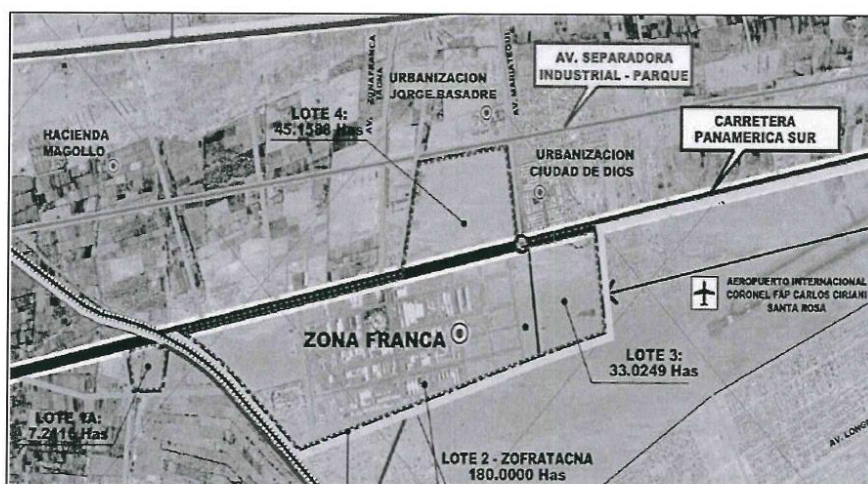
AV. SEPARADORA INDUSTRIAL - PARQUE

CARRETERA PANAMERICA SUR

URBANIZACION JORGE BASADRE

AV. ZOFRATACNA

AV. MARIATEGUI

LOTE 4: 45.1588 Has

HACIENDA MAGOLLO

URBANIZACION CIUDAD DE DIOS

AEROPUERTO INTERNACIONAL CORONEL FAP CARLOS CIRIANI SANTA ROSA

ZONA FRANCA

LOTE 3: 33.0249 Has

LOTE 1A: 7.2419 Has

LOTE 2 - ZOFRATACNA 180.0000 Has

AV. LONG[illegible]